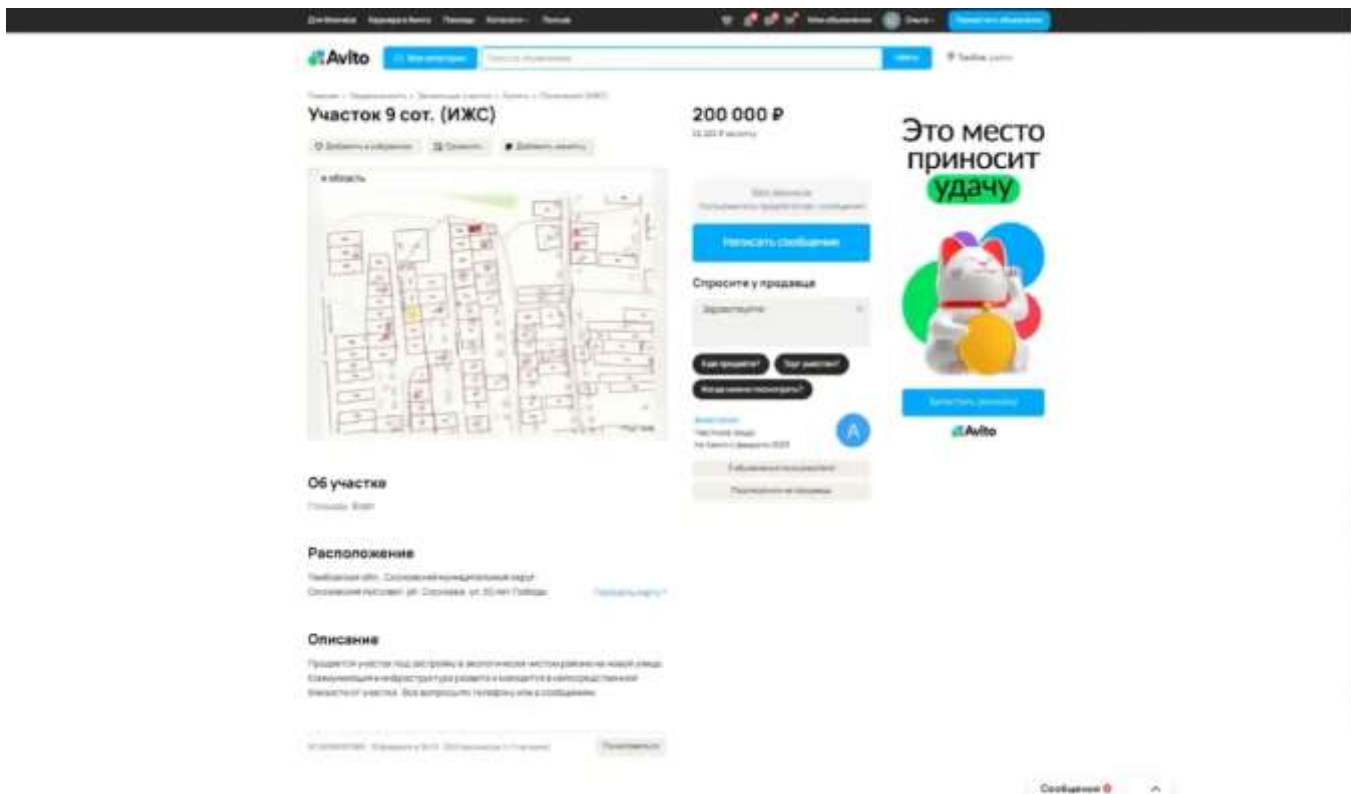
Avito

Участок 9 сот. (ИЖС)

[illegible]

200 000 ₽

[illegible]

Написать сообщение

Спросите у продавца

Здравствуйте

Ещё продаёте? Торг уместен?

Когда можно посмотреть?

A

Это место приносит удачу

Avito

Об участке

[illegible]

Расположение

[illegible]

Описание

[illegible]

Сообщения